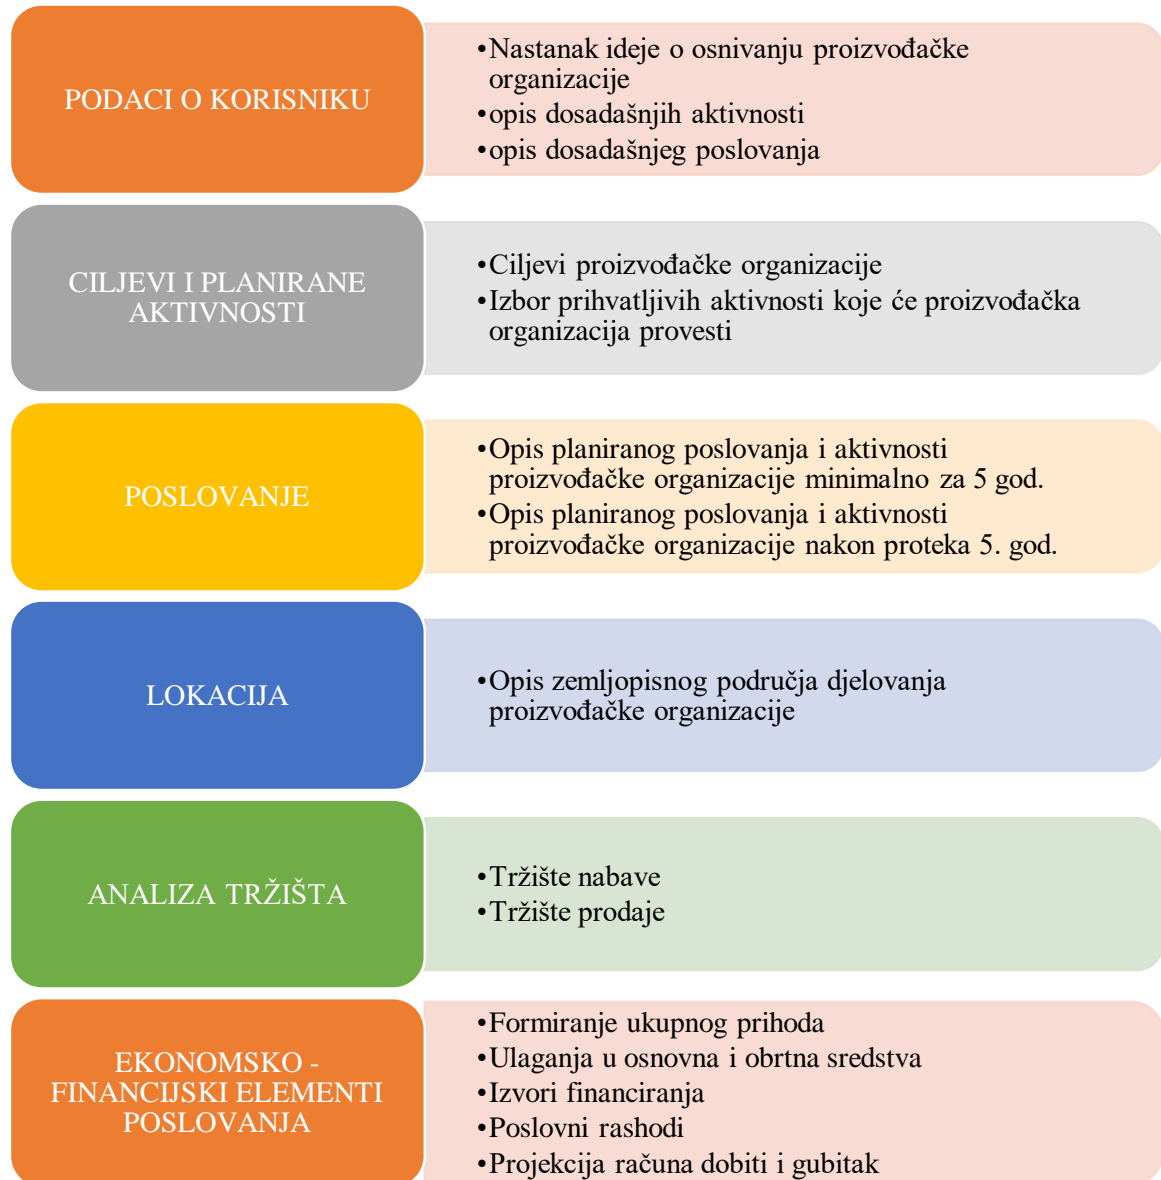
PODACI O KORISNIKU

•Nastanak ideje o osnivanju proizvođačke organizacije
•opis dosadašnjih aktivnosti
•opis dosadašnjeg poslovanja

CILJEVI I PLANIRANE AKTIVNOSTI

•Ciljevi proizvođačke organizacije
•Izbor prihvatljivih aktivnosti koje će proizvođačka organizacija provesti

POSLOVANJE

•Opis planiranog poslovanja i aktivnosti proizvođačke organizacije minimalno za 5 god.
•Opis planiranog poslovanja i aktivnosti proizvođačke organizacije nakon proteka 5. god.

LOKACIJA

•Opis zemljopisnog područja djelovanja proizvođačke organizacije

ANALIZA TRŽIŠTA

•Tržište nabave
•Tržište prodaje

EKONOMSKO - FINANCIJSKI ELEMENTI POSLOVANJA

•Formiranje ukupnog prihoda
•Ulaganja u osnovna i obrtna sredstva
•Izvori financiranja
•Poslovni rashodi
•Projekcija računa dobiti i gubitak